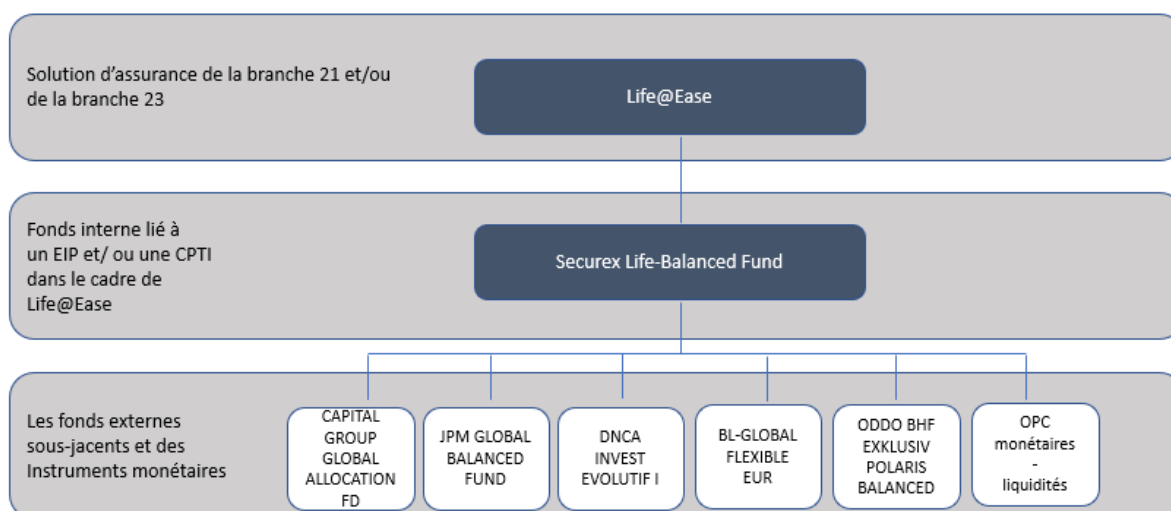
Solution d'assurance de la branche 21 et/ou de la branche 23

Life@Ease

Fonds interne lié à un EIP et/ ou une CPTI dans le cadre de Life@Ease

Securex Life-Balanced Fund

Les fonds externes sous-jacents et des Instruments monétaires

CAPITAL GROUP GLOBAL ALLOCATION FD

JPM GLOBAL BALANCED FUND

DNCA INVEST EVOLUTIF I

BL-GLOBAL FLEXIBLE EUR

ODDO BHF EXKLUSIV POLARIS BALANCED

OPC monétaires - liquidités